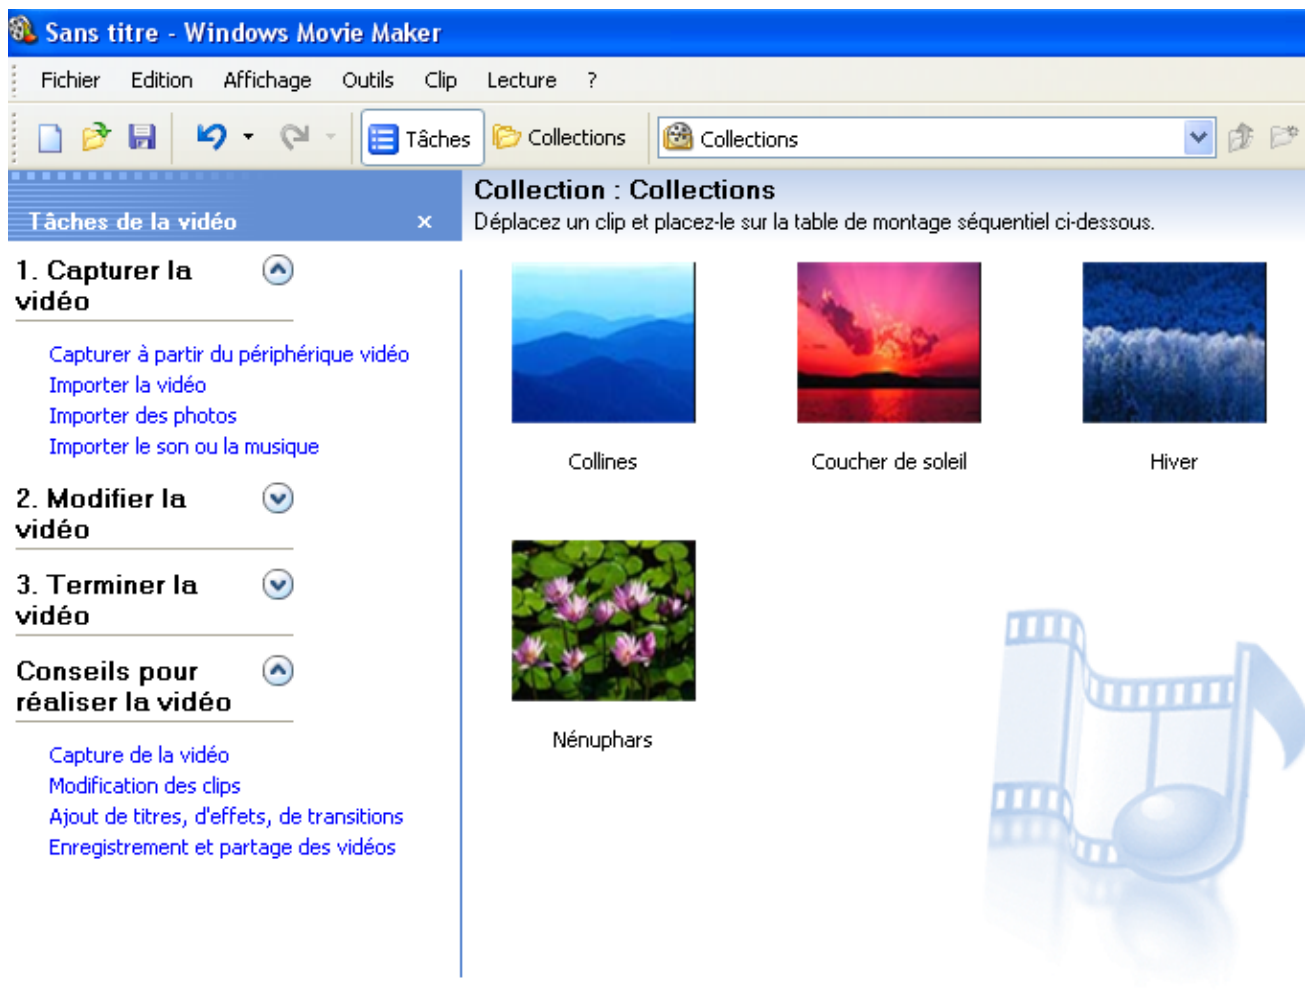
Sans titre - Windows Movie Maker

Fichier Edition Affichage Outils Clip Lecture ?

Tâches Collections Collections

Tâches de la vidéo ×

1. Capturer la vidéo

Capturer à partir du périphérique vidéo
Importer la vidéo
Importer des photos
Importer le son ou la musique

2. Modifier la vidéo

3. Terminer la vidéo

Conseils pour réaliser la vidéo

Capture de la vidéo
Modification des clips
Ajout de titres, d'effets, de transitions
Enregistrement et partage des vidéos

Collection : Collections
Déplacez un clip et placez-le sur la table de montage séquentiel ci-dessous.

Collines

Coucher de soleil

Hiver

Nénuphars